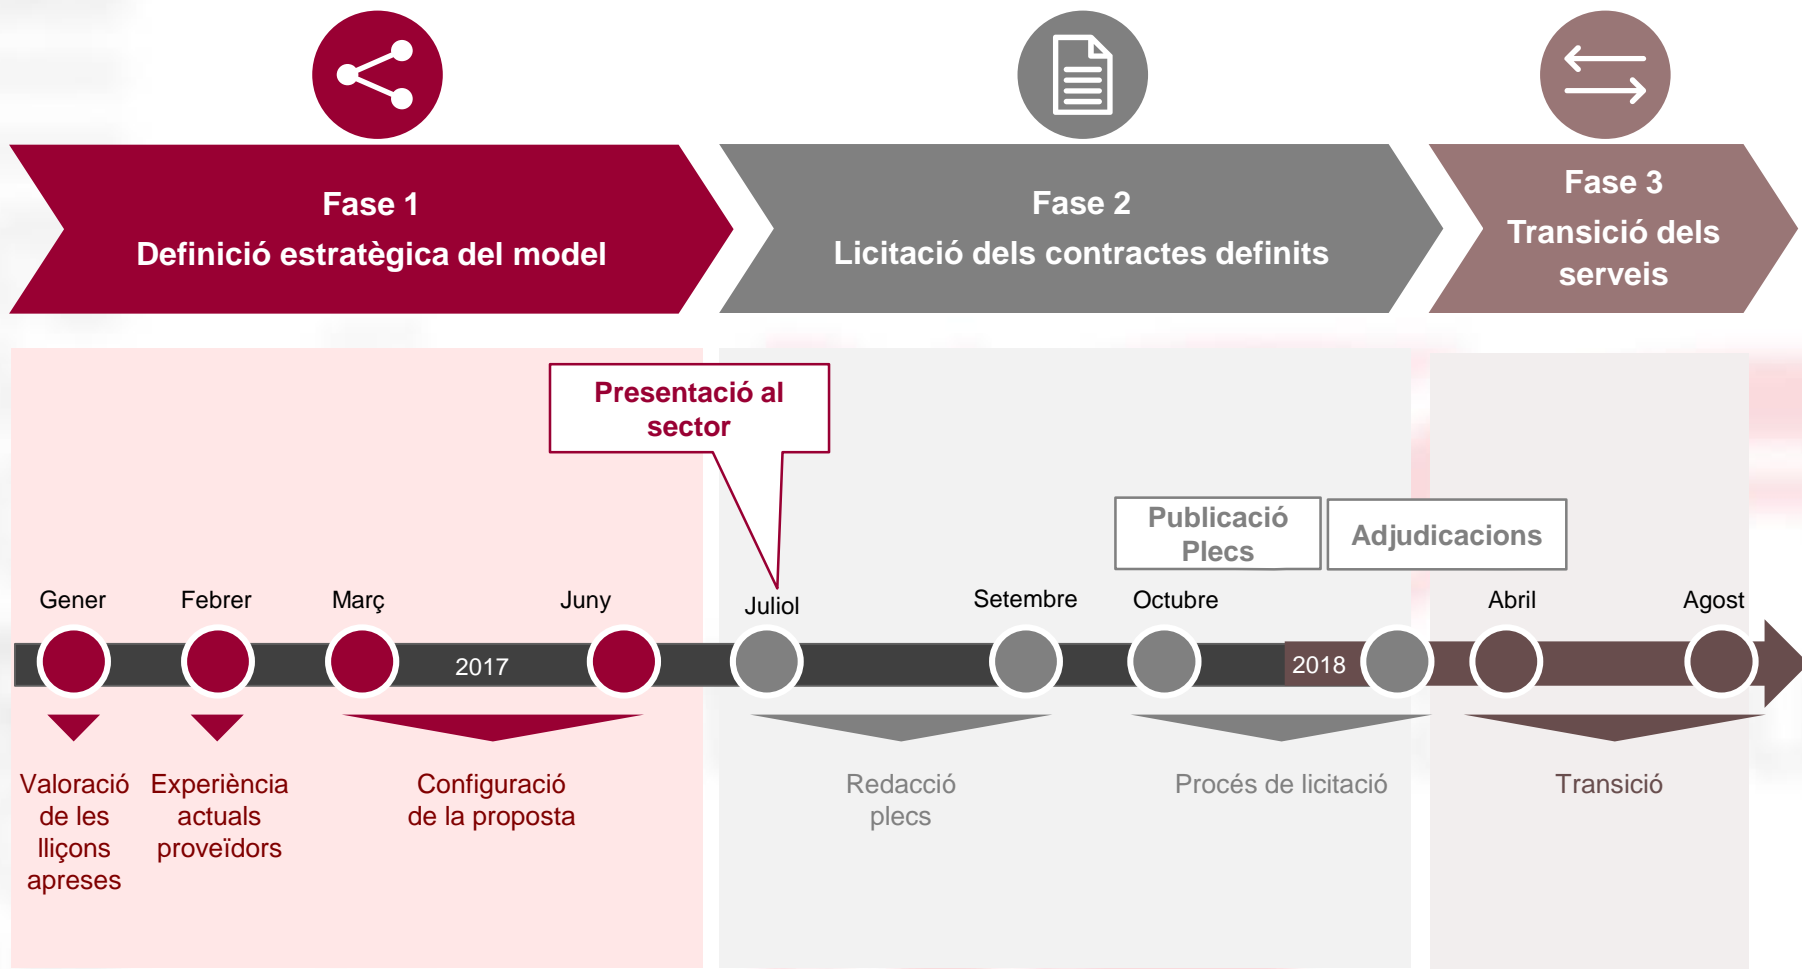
Fase 1
Definició estratègica del model

Fase 2
Licitació dels contractes definits

Fase 3
Transició dels serveis

Presentació al sector

Publicació Plecs

Adjudicacions

Gener

Febrer

Març

Juny

Juliol

Setembre

Octubre

Abril

Agost

2017

2018

Valoració de les lliçons apreses

Experiència actuals proveïdors

Configuració de la proposta

Redacció plecs

Procés de licitació

Transició